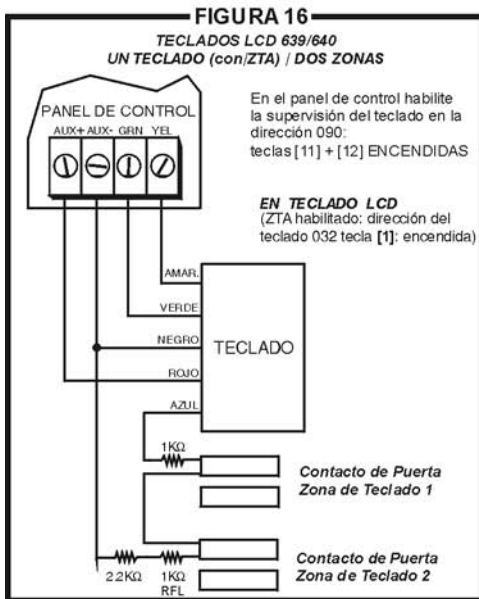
FIGURA 16

TECLADOS LCD 639/640
UN TECLADO (con/ZTA) / DOS ZONAS

PANEL DE CONTROL
AUX+ AUX- GRN YEL

En el panel de control habilite la supervisión del teclado en la dirección 090:
teclas [11] + [12] ENCENDIDAS

EN TECLADO LCD
(ZTA habilitado: dirección del teclado 032 tecla [1]: encendida)

AMAR.
VERDE
NEGRO
ROJO
AZUL

TECLADO

1KΩ

Contacto de Puerta
Zona de Teclado 1

2.2KΩ
1KΩ
RFL

Contacto de Puerta
Zona de Teclado 2